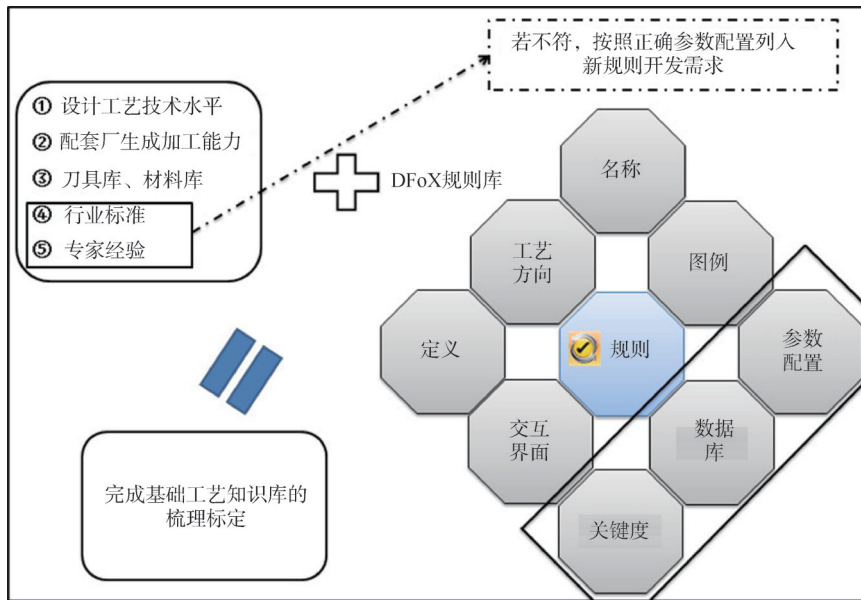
若不符，按照正确参数配置列入新规则开发需求

① 设计工艺技术水平
② 配套厂生成加工能力
③ 刀具库、材料库
④ 行业标准
⑤ 专家经验

DFoX规则库

名称

工艺方向

图例

定义

规则

参数配置

交互界面

数据库

关键度

完成基础工艺知识库的梳理标定